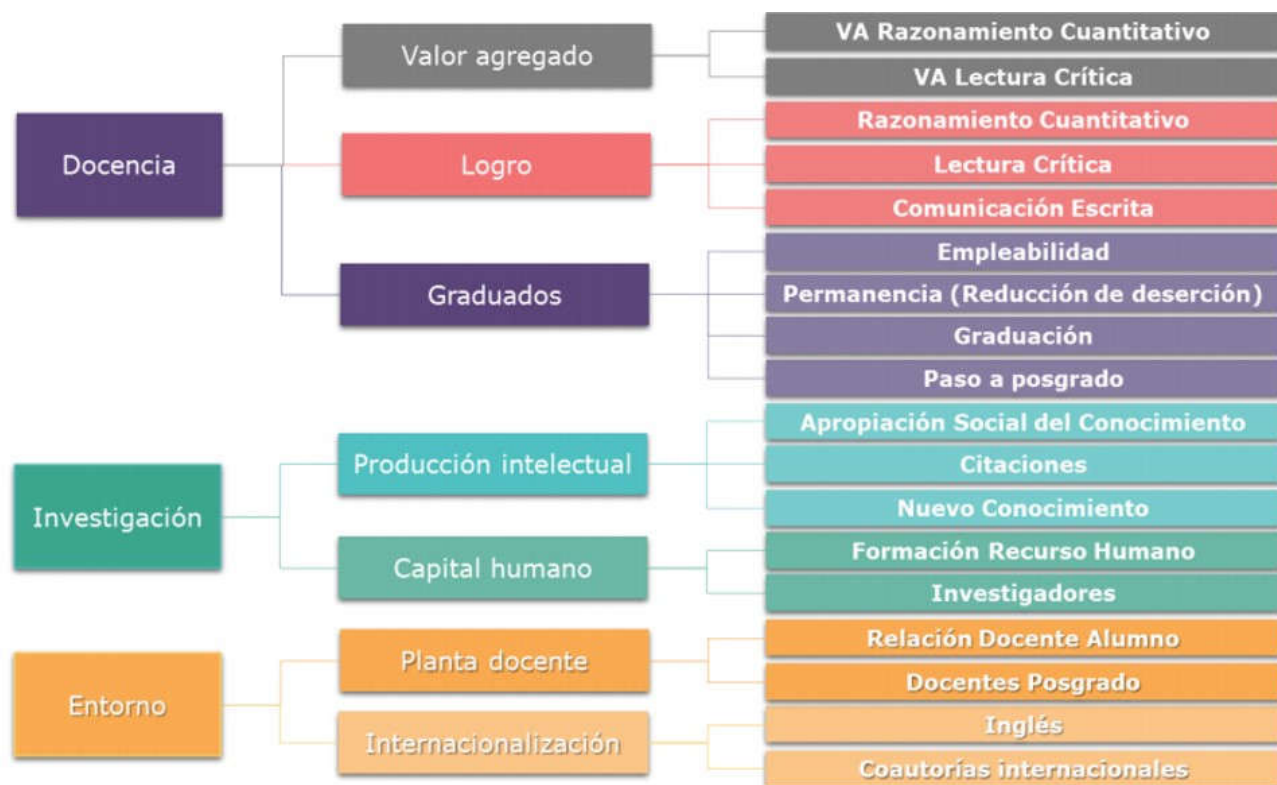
Docencia

Valor agregado

VA Razonamiento Cuantitativo

VA Lectura Crítica

Logro

Razonamiento Cuantitativo

Lectura Crítica

Comunicación Escrita

Graduados

Empleabilidad

Permanencia (Reducción de deserción)

Graduación

Paso a posgrado

Investigación

Producción intelectual

Apropiación Social del Conocimiento

Citaciones

Nuevo Conocimiento

Capital humano

Formación Recurso Humano

Investigadores

Entorno

Planta docente

Relación Docente Alumno

Docentes Posgrado

Internacionalización

Inglés

Coautorías internacionales